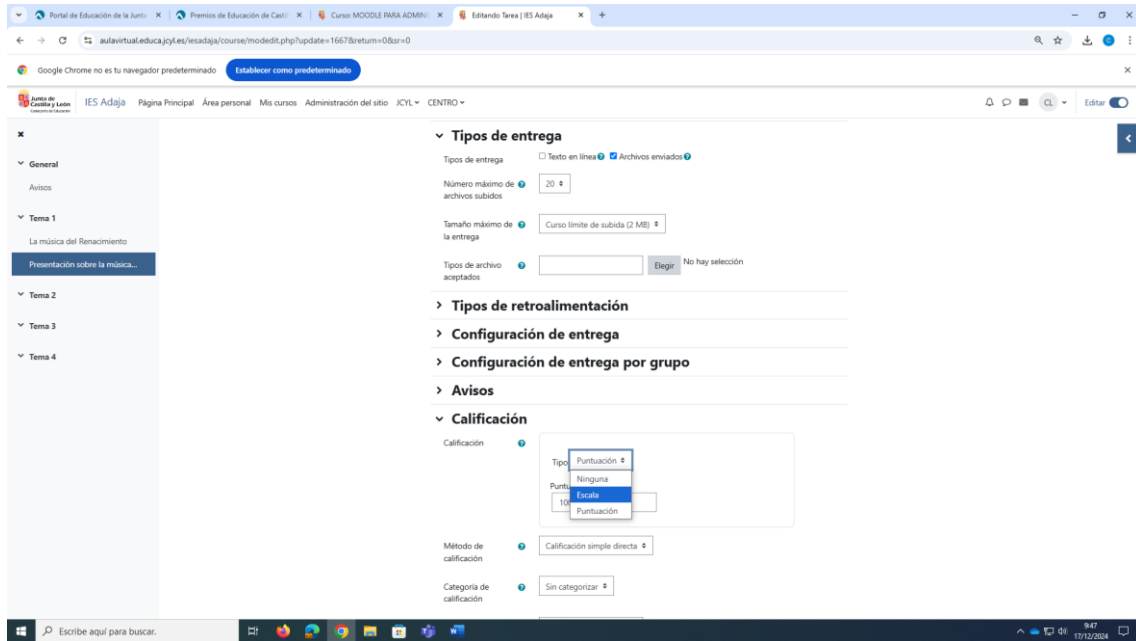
Portal de Educación de la Junta × | Premios de Educación de Castil × | Curso: MOODLE PARA ADMINI × | Editando Tarea | IES Adaja × | +

aulavirtual.educa.jcyl.es/iesadaja/course/modedit.php?update=1667&return=0&sr=0

Google Chrome no es tu navegador predeterminado | Establecer como predeterminado

Junta de Castilla y León | IES Adaja | Página Principal | Área personal | Mis cursos | Administración del sitio | JCYL | CENTRO | CL | Editar

×

General
Avisos

Tema 1
La música del Renacimiento
Presentación sobre la música...

Tema 2
Tema 3
Tema 4

Tipos de entrega

Tipos de entrega | Texto en línea | Archivos enviados

Número máximo de archivos subidos | 20

Tamaño máximo de la entrega | Curso límite de subida (2 MB)

Tipos de archivo aceptados | Elegir | No hay selección

Tipos de retroalimentación

Configuración de entrega

Configuración de entrega por grupo

Avisos

Calificación

Calificación

Tipo | Puntuación
Ninguna
Escala
Puntuación
Puntu
10

Método de calificación | Calificación simple directa

Categoría de calificación | Sin categorizar

Escribe aquí para buscar.

9:47
17/12/2024